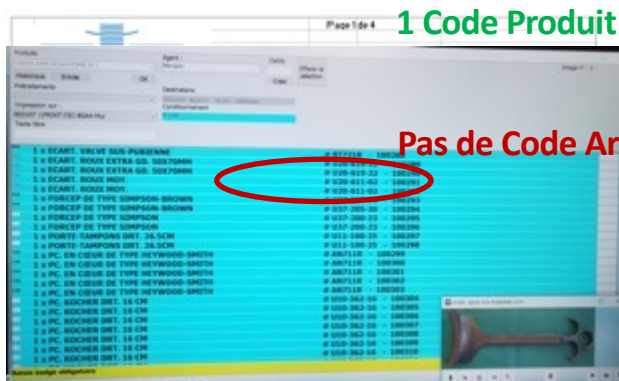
Page 1 de 4

1 Code Produit

Pas de Code Ar

Produits

Historique

Entrée

OK

Prélèvements

Impression sur :

Texte libre

Agent

Destinataire

Conditionnement

Qté/y

Créer

Effacer la sélection

1 x ECART. VALVE SUS-PUBIENNE # BT2218 - 100280
1 x ECART. ROUX EXTRA GD. 50X70MM # 020-619-22 - 1002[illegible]
1 x ECART. ROUX EXTRA GD. 50X70MM # 020-619-22 - 100288
1 x ECART. ROUX MOY. # 020-611-02 - 100291
1 x ECART. ROUX MOY. # 020-611-02 - 100292
1 x FORCEP DE TYPE SIMPSON-BROWN # 037-289-30 - 100293
1 x FORCEP DE TYPE SIMPSON-BROWN # 037-289-30 - 100294
1 x FORCEP DE TYPE SIMPSON # 037-280-23 - 100295
1 x FORCEP DE TYPE SIMPSON # 037-280-23 - 100296
1 x PORTE-TAMPONS DRT. 26.5CM # 011-190-25 - 100297
1 x PORTE-TAMPONS DRT. 26.5CM # 011-190-25 - 100298
1 x PC. EN CŒUR DE TYPE HEYWOOD-SMITH # AN7118 - 100299
1 x PC. EN CŒUR DE TYPE HEYWOOD-SMITH # AN7118 - 100300
1 x PC. EN CŒUR DE TYPE HEYWOOD-SMITH # AN7118 - 100301
1 x PC. EN CŒUR DE TYPE HEYWOOD-SMITH # AN7118 - 100302
1 x PC. EN CŒUR DE TYPE HEYWOOD-SMITH # AN7118 - 100303
1 x PC. KOCHER DRT. 16 CM # 010-362-16 - 100304
1 x PC. KOCHER DRT. 16 CM # 010-362-16 - 100305
1 x PC. KOCHER DRT. 16 CM # 010-362-16 - 100306
1 x PC. KOCHER DRT. 16 CM # 010-362-16 - 100307
1 x PC. KOCHER DRT. 16 CM # 010-362-16 - 100308
1 x PC. KOCHER DRT. 16 CM # 010-362-16 - 100309
1 x PC. KOCHER DRT. 16 CM # 010-362-16 - 100310

Aucun badge obligatoire